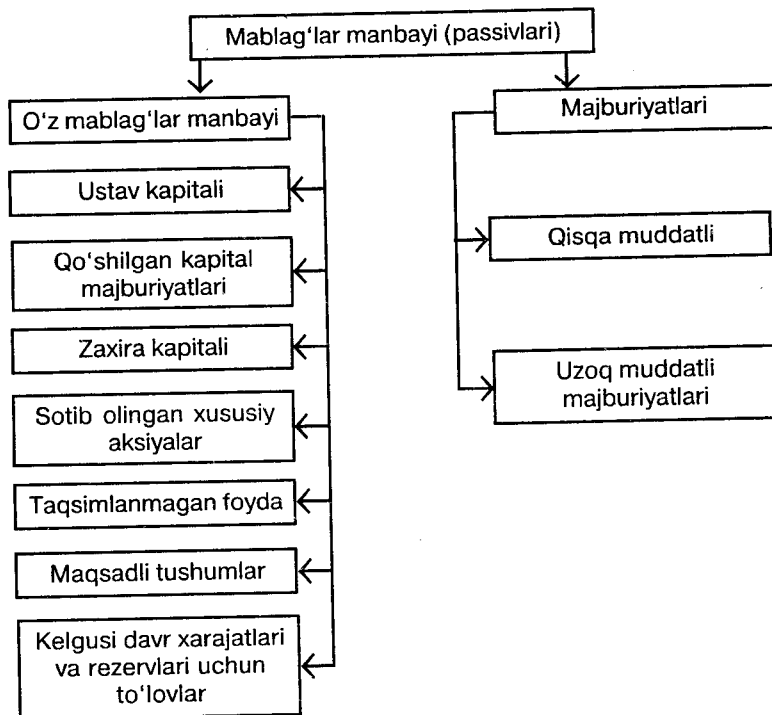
Mablag‘lar manbayi (passivlari)

O‘z mablag‘lar manbayi

Ustav kapitali

Qo‘shilgan kapital majburiyatlari

Zaxira kapitali

Sotib olingan xususiy aksiyalar

Taqsimlanmagan foyda

Maqsadli tushumlar

Kelgusi davr xarajatlari va rezervlari uchun to‘lovlar

Majburiyatlari

Qisqa muddatli

Uzoq muddatli majburiyatlari